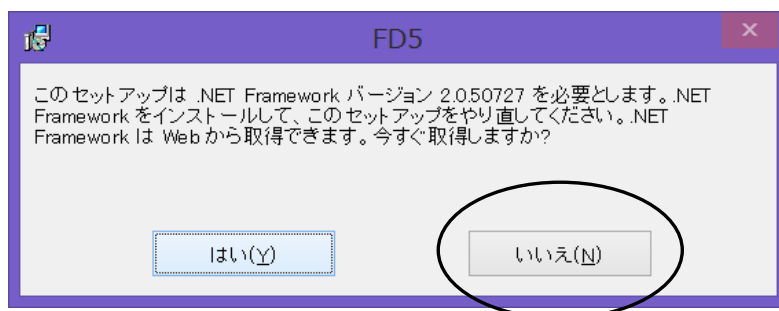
FD5

このセットアップは .NET Framework バージョン 2.0.50727 を必要とします。.NET Framework をインストールして、このセットアップをやり直してください。.NET Framework は Web から取得できます。今すぐ取得しますか?

はい(Y)

いいえ(N)